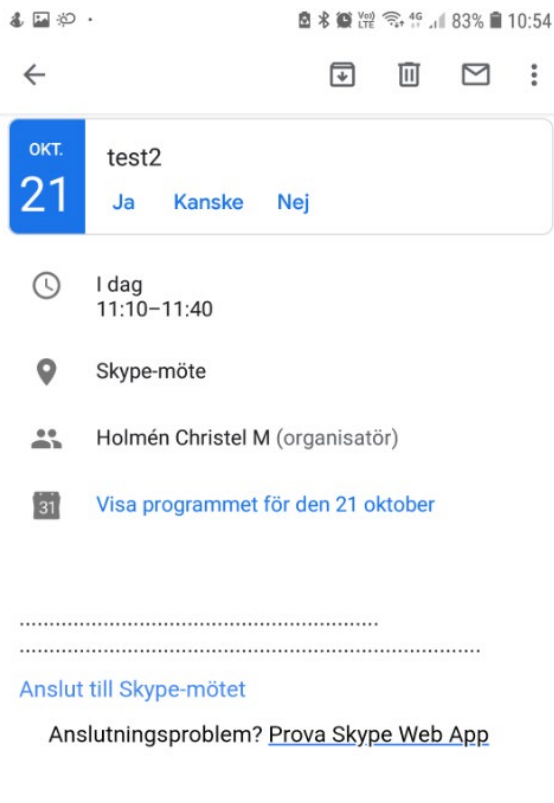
Vo)) LTE 4G 83% 10:54

OKT.
21

test2

Ja Kanske Nej

I dag
11:10–11:40

Skype-möte

Holmén Christel M (organisatör)

31

Visa programmet för den 21 oktober

Anslut till Skype-mötet

Anslutningsproblem? Prova Skype Web App